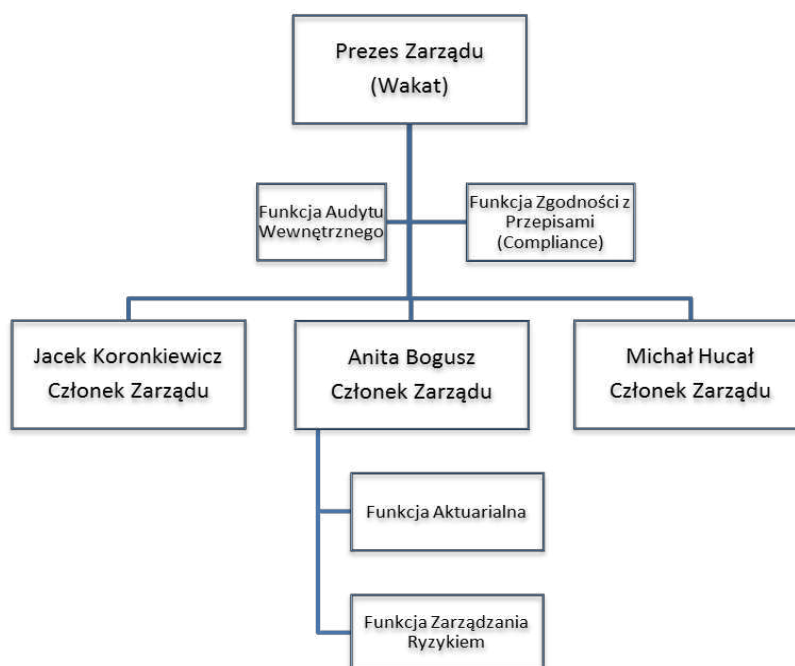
Prezes Zarządu
(Wakat)

Funkcja Audytu Wewnętrznego

Funkcja Zgodności z Przepisami (Compliance)

Jacek Koronkiewicz
Członek Zarządu

Anita Bogusz
Członek Zarządu

Michał Hucał
Członek Zarządu

Funkcja Aktuarialna

Funkcja Zarządzania Ryzykiem